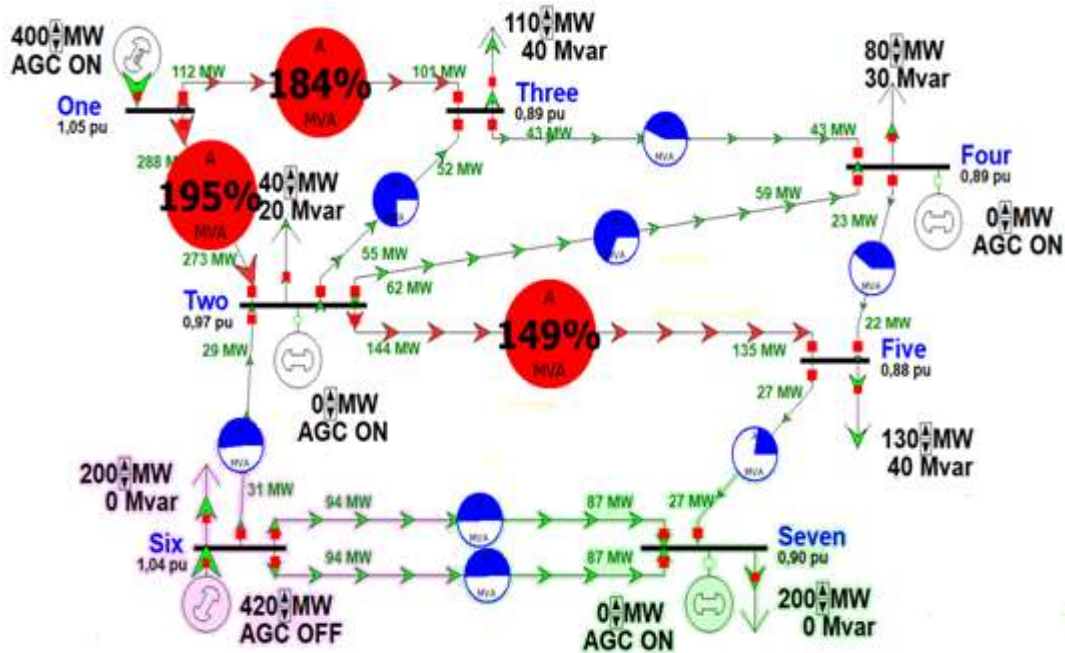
400 MW
AGC ON

One
1,05 pu

112 MW

A
184%
MVA

101 MW

110 MW
40 Mvar

Three
0,89 pu

43 MW

43 MW

80 MW
30 Mvar

Four
0,89 pu

288 MW

A
195%
MVA

40 MW
20 Mvar

52 MW

59 MW

23 MW

0 MW
AGC ON

273 MW

55 MW

62 MW

Two
0,97 pu

A
149%
MVA

22 MW

29 MW

144 MW

135 MW

Five
0,88 pu

0 MW
AGC ON

27 MW

130 MW
40 Mvar

200 MW
0 Mvar

31 MW

94 MW

87 MW

27 MW

Six
1,04 pu

94 MW

87 MW

Seven
0,90 pu

420 MW
AGC OFF

0 MW
AGC ON

200 MW
0 Mvar